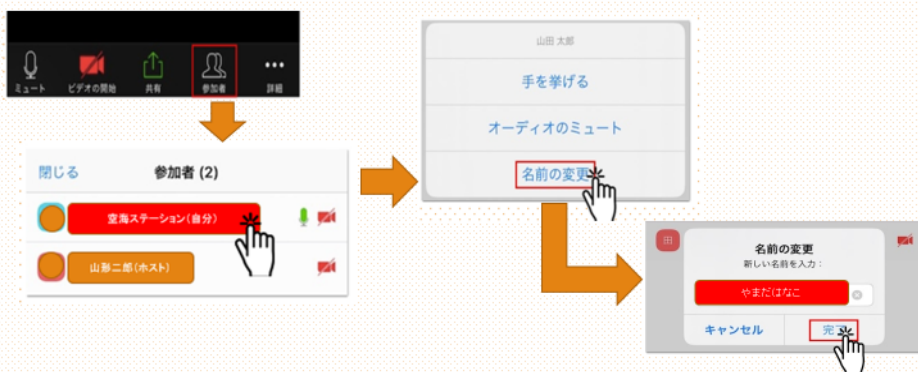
ミュート
ビデオの開始
共有
参加者
詳細

閉じる
参加者 (2)
空海ステーション(自分)
山形二郎(ホスト)

山田 太郎
手を挙げる
オーディオのミュート
名前の変更

名前の変更
新しい名前を入力：
やまだはなこ
キャンセル
完